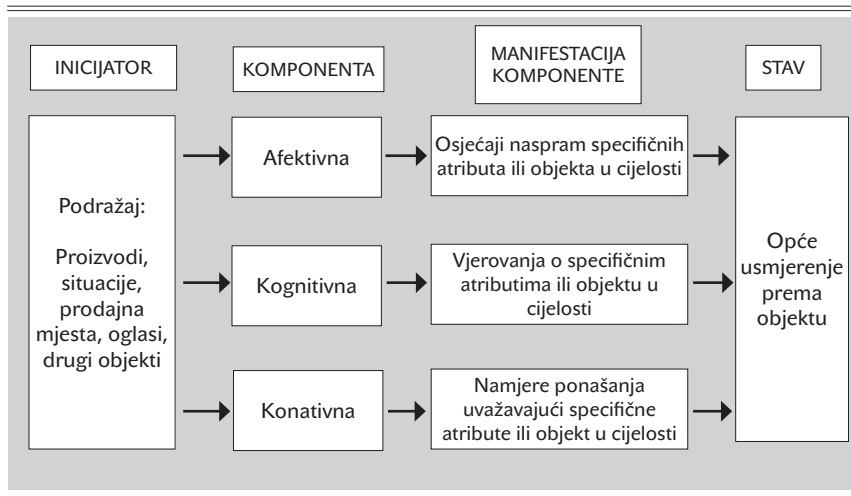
INICIJATOR

KOMPONENTA

MANIFESTACIJA KOMPONENTE

STAV

Podražaj:

Proizvodi, situacije, prodajna mjesta, oglasi, drugi objekti

Afektivna

Osjećaji naspram specifičnih atributa ili objekta u cijelosti

Kognitivna

Vjerovanja o specifičnim atributima ili objektu u cijelosti

Konativna

Namjere ponašanja uvažavajući specifične atribute ili objekt u cijelosti

Opće usmjerenje prema objektu